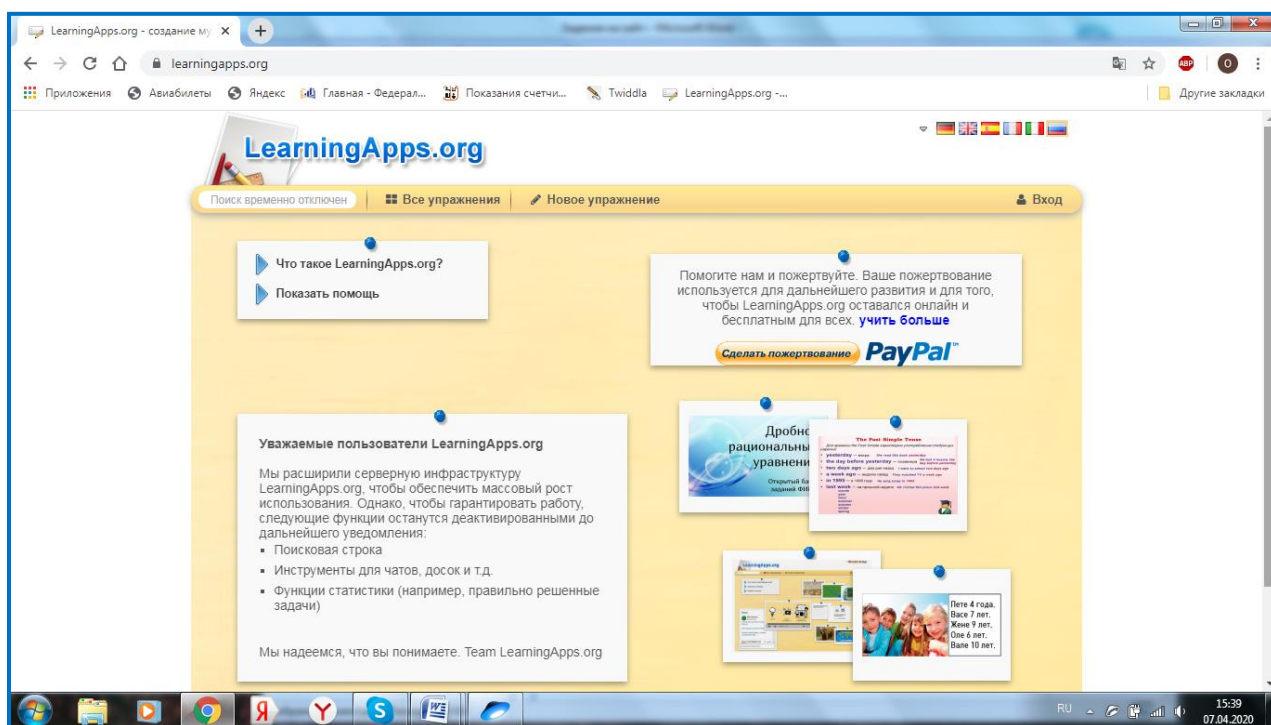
LearningApps.org - создание му ×

learningapps.org

Приложения Авиабилеты Яндекс Главная - Федерал... Показания счетчи... Twiddla LearningApps.org -...

Другие закладки

LearningApps.org

Поиск временно отключен

Все упражнения

Новое упражнение

Вход

Что такое LearningApps.org?

Показать помощь

Помогите нам и пожертвуйте. Ваше пожертвование используется для дальнейшего развития и для того, чтобы LearningApps.org оставался онлайн и бесплатным для всех. учить больше

Сделать пожертвование PayPal

Уважаемые пользователи LearningApps.org

Мы расширили серверную инфраструктуру LearningApps.org, чтобы обеспечить массовый рост использования. Однако, чтобы гарантировать работу, следующие функции останутся деактивированными до дальнейшего уведомления:

- Поисковая строка
- Инструменты для чатов, досок и т.д.
- Функции статистики (например, правильно решенные задачи)

Мы надеемся, что вы понимаете. Team LearningApps.org

Дробно рациональны уравнени

Открытый ба заданий ФИ

The Past Simple Tense

yesterday
the day before yesterday
two days ago
a week ago
in 1995
last week

Пете 4 года. Васе 7 лет. Жене 9 лет. Оле 6 лет. Вале 10 лет.

RU

15:39
07.04.2020